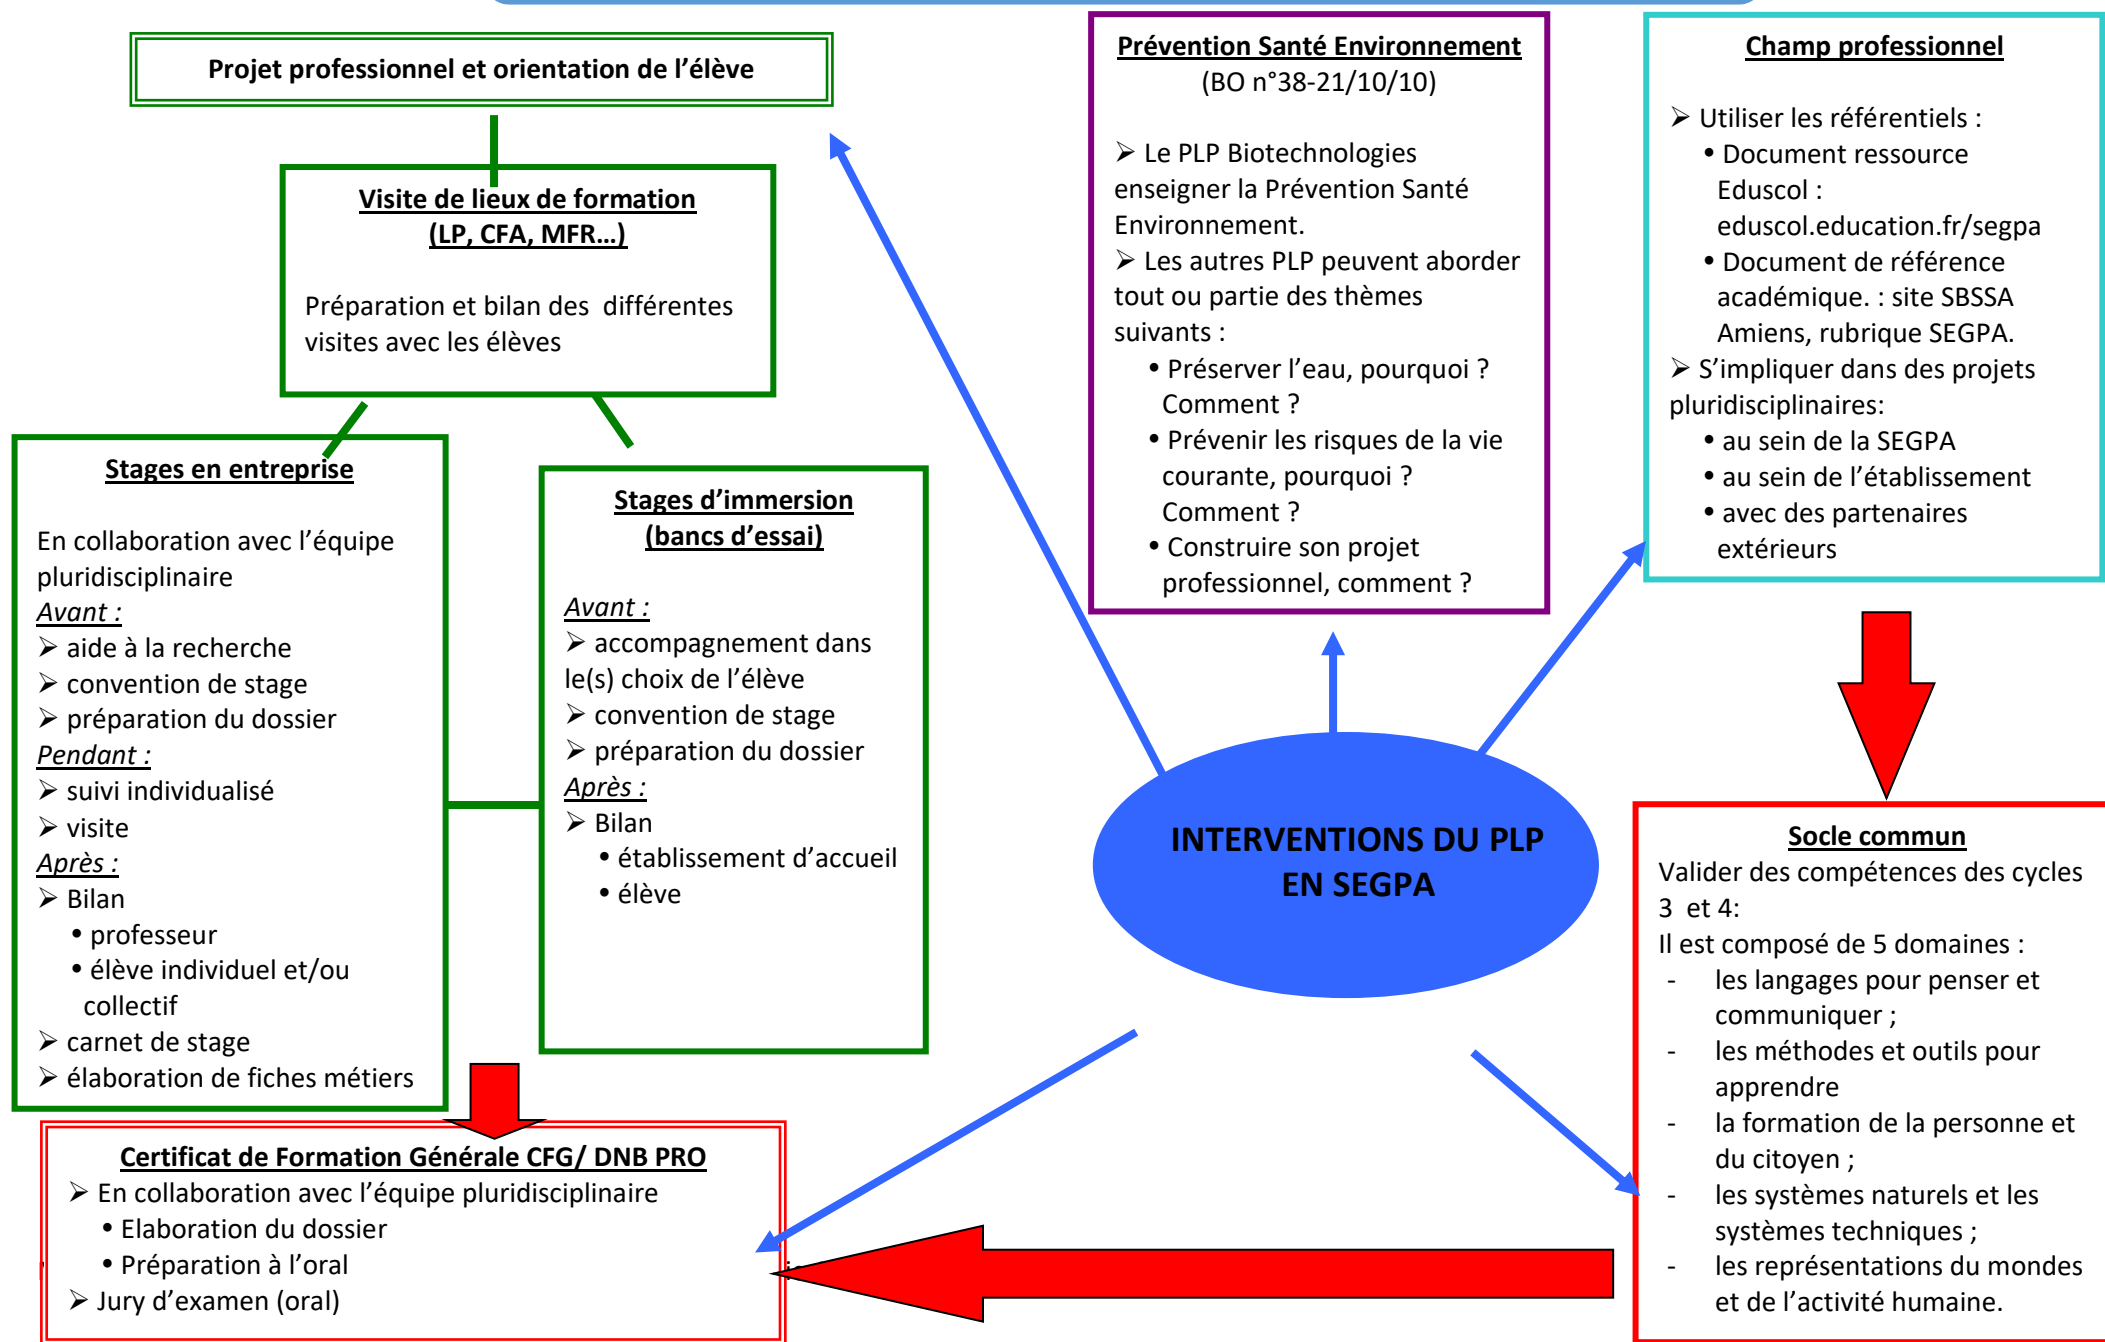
**Projet professionnel et orientation de l'élève**

**Visite de lieux de formation (LP, CFA, MFR…)**

Préparation et bilan des différentes visites avec les élèves

**Stages en entreprise**

En collaboration avec l'équipe pluridisciplinaire
*Avant :*
➢ aide à la recherche
➢ convention de stage
➢ préparation du dossier
*Pendant :*
➢ suivi individualisé
➢ visite
*Après :*
➢ Bilan
• professeur
• élève individuel et/ou collectif
➢ carnet de stage
➢ élaboration de fiches métiers

**Stages d'immersion (bancs d'essai)**

*Avant :*
➢ accompagnement dans le(s) choix de l'élève
➢ convention de stage
➢ préparation du dossier
*Après :*
➢ Bilan
• établissement d'accueil
• élève

**Prévention Santé Environnement**
(BO n°38-21/10/10)

➢ Le PLP Biotechnologies enseigner la Prévention Santé Environnement.
➢ Les autres PLP peuvent aborder tout ou partie des thèmes suivants :
• Préserver l'eau, pourquoi ? Comment ?
• Prévenir les risques de la vie courante, pourquoi ? Comment ?
• Construire son projet professionnel, comment ?

**Champ professionnel**

➢ Utiliser les référentiels :
• Document ressource Eduscol : eduscol.education.fr/segpa
• Document de référence académique. : site SBSSA Amiens, rubrique SEGPA.
➢ S'impliquer dans des projets pluridisciplinaires:
• au sein de la SEGPA
• au sein de l'établissement
• avec des partenaires extérieurs

**INTERVENTIONS DU PLP EN SEGPA**

**Socle commun**
Valider des compétences des cycles 3 et 4:
Il est composé de 5 domaines :
- les langages pour penser et communiquer ;
- les méthodes et outils pour apprendre
- la formation de la personne et du citoyen ;
- les systèmes naturels et les systèmes techniques ;
- les représentations du mondes et de l'activité humaine.

**Certificat de Formation Générale CFG/ DNB PRO**
➢ En collaboration avec l'équipe pluridisciplinaire
• Elaboration du dossier
• Préparation à l'oral
➢ Jury d'examen (oral)